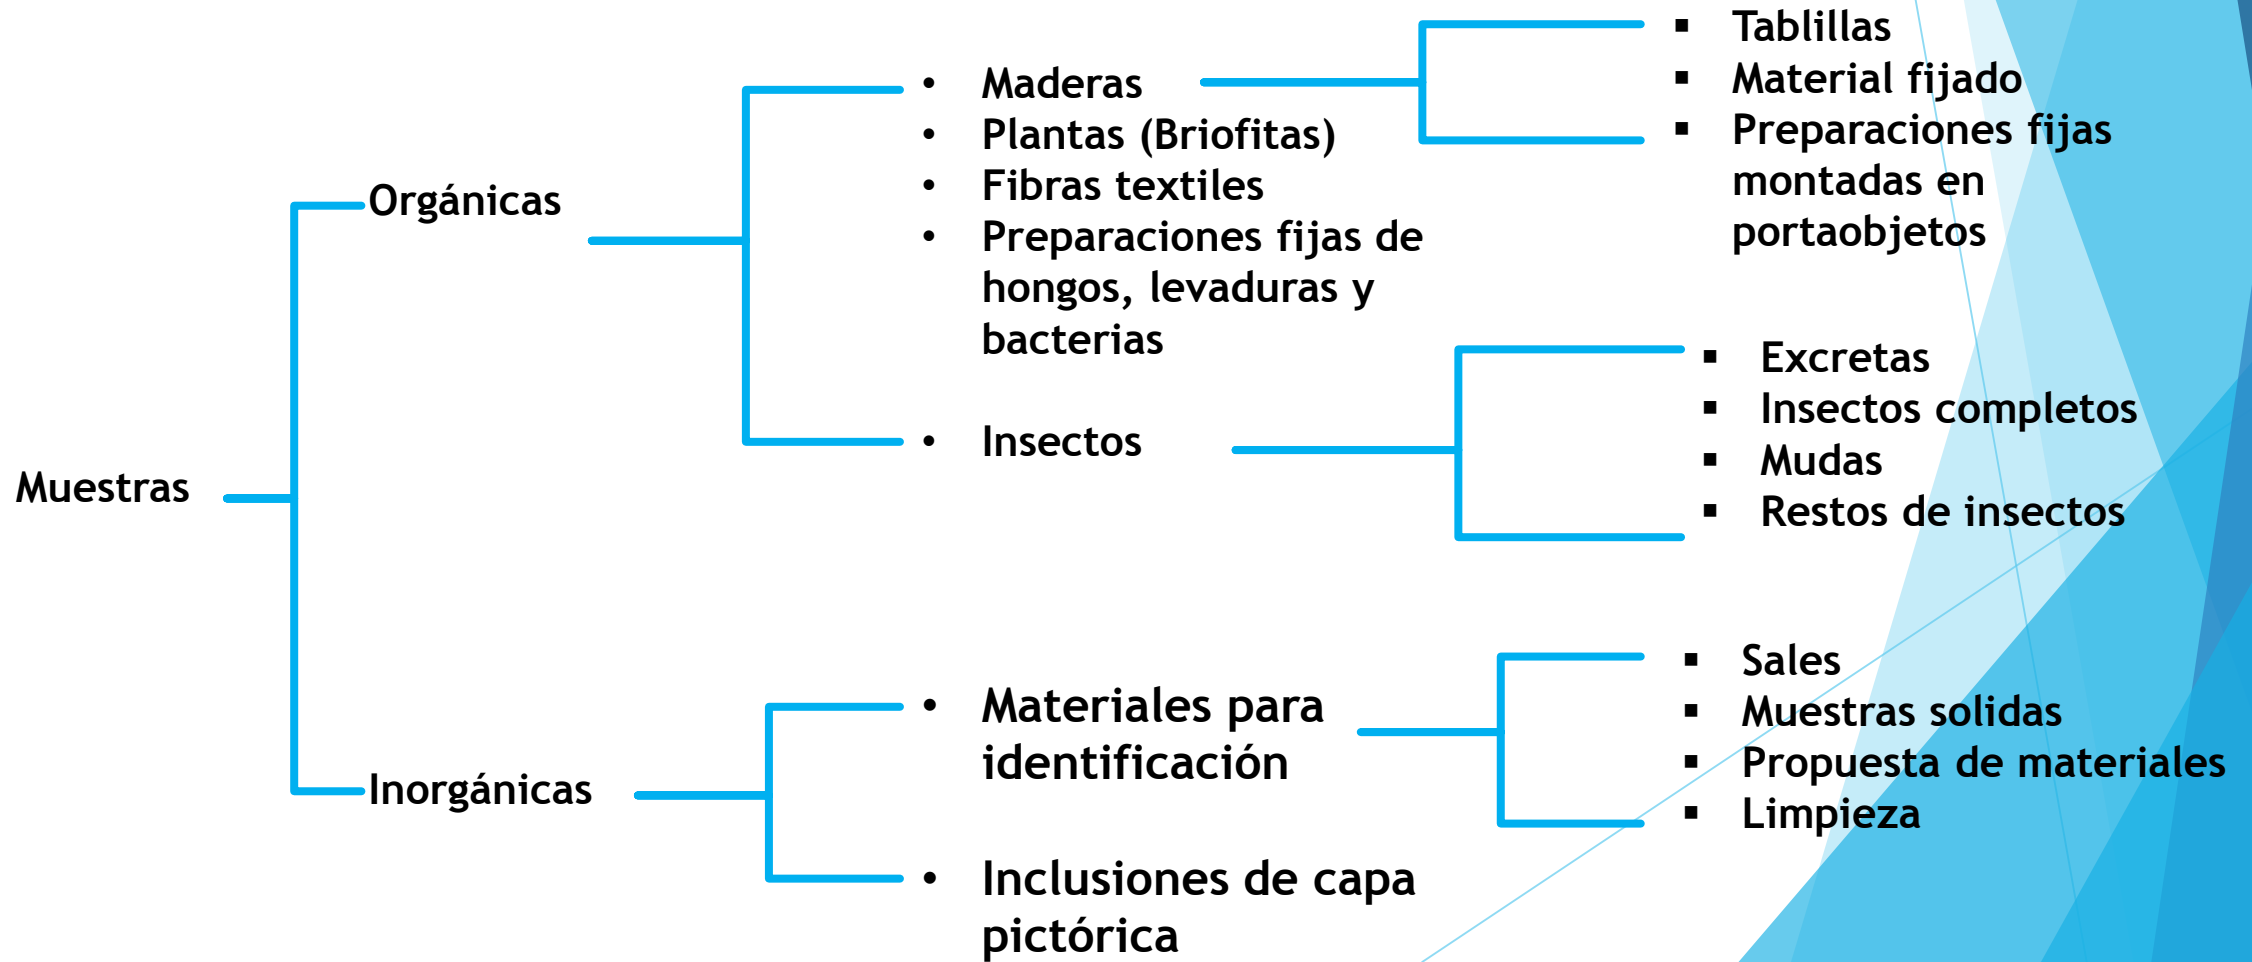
Muestras

Orgánicas

- Maderas
- Plantas (Briofitas)
- Fibras textiles
- Preparaciones fijas de hongos, levaduras y bacterias

- Tablillas
- Material fijado
- Preparaciones fijas montadas en portaobjetos

- Insectos

- Excretas
- Insectos completos
- Mudas
- Restos de insectos

Inorgánicas

- Materiales para identificación

- Sales
- Muestras solidas
- Propuesta de materiales
- Limpieza

- Inclusiones de capa pictórica